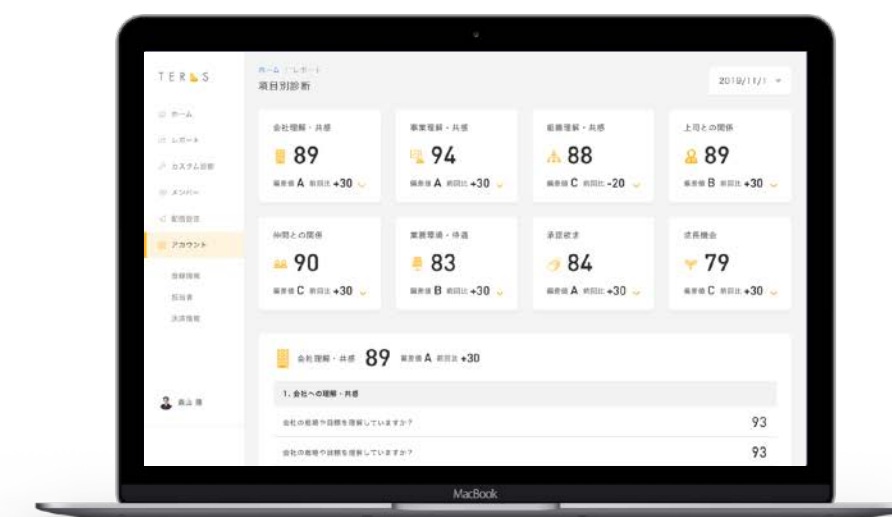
TERAS

ホーム
レポート
カスタム診断
メンバー
配信設定
アカウント
登録情報
担当者
決済情報

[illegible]

ホーム > レポート
項目別診断

2019/11/1

会社理解・共感
89
偏差値 A 前回比 +30

事業理解・共感
94
偏差値 A 前回比 +30

組織理解・共感
88
偏差値 C 前回比 -20

上司との関係
89
偏差値 B 前回比 +30

仲間との関係
90
偏差値 C 前回比 +30

業務環境・待遇
83
偏差値 B 前回比 +30

承認欲求
84
偏差値 A 前回比 +30

成長機会
79
偏差値 C 前回比 +30

会社理解・共感 89 偏差値 A 前回比 +30

1. 会社への理解・共感

会社の方針や目標を理解していますか？ 93

会社の方針や目標を理解していますか？ 93

MacBook